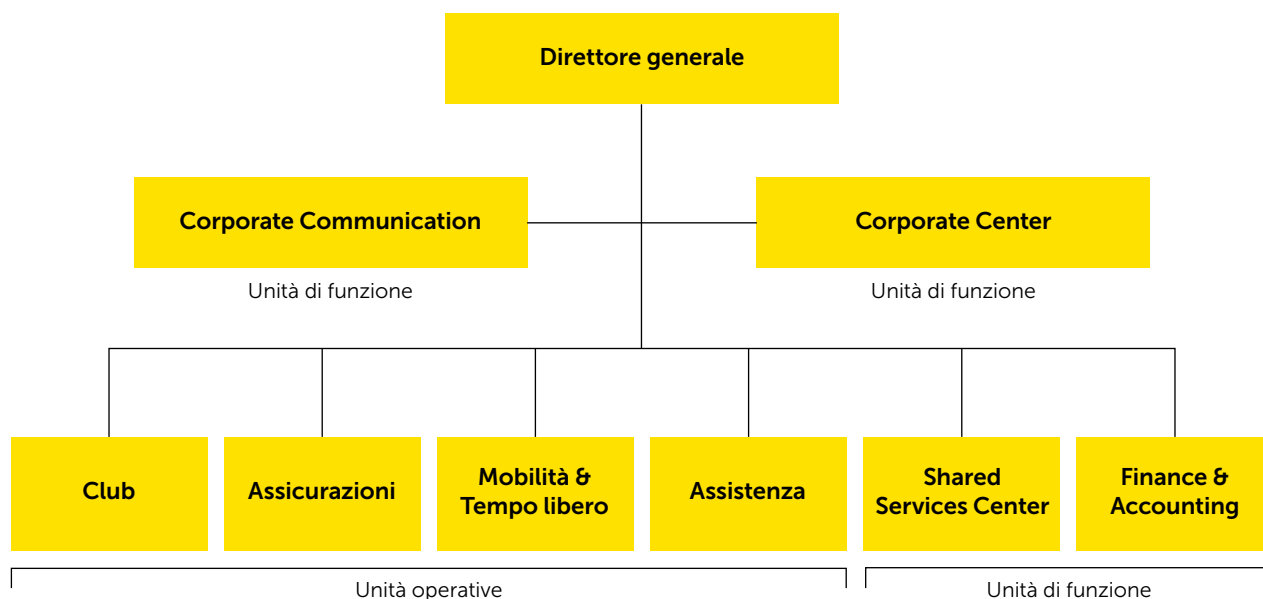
Direttore generale

Corporate Communication

Unità di funzione

Corporate Center

Unità di funzione

Club

Assicurazioni

Mobilità & Tempo libero

Assistenza

Shared Services Center

Finance & Accounting

Unità operative

Unità di funzione